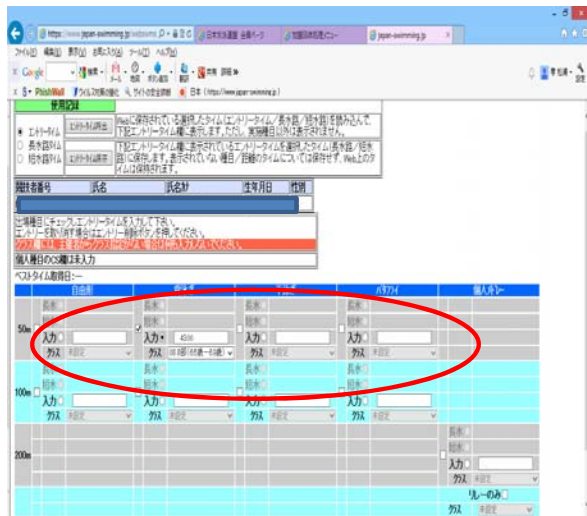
https://www.japan-swimming.jp/ 日本水泳連盟 会員ページ japan-swimming.jp

ファイル(F) 編集(E) 表示(V) お気に入り(A) ツール(T) ヘルプ(H)

Google

PhishWall 日本 (https://www.japan-swimming.jp)

使用記録

エントリータイム
長水路タイム
短水路タイム

エントリータイム呼出
エントリータイム保存

Webに保存されている選択したタイム(エントリータイム/長水路/短水路)を読み込んで下記エントリータイム欄に表示します。ただし、実施種目以外は表示されません。

下記エントリータイム欄に表示されているエントリータイムを選択したタイム(長水路/短水路)に保存します。表示されていない種目/距離のタイムについては保存せず、Web上のタイムは保持されます。

| 競技者番号 | 氏名 | 氏名ｶﾅ | 生年月日 | 性別 |
|---|---|---|---|---|

出場種目にチェックしエントリータイムを入力して下さい。
エントリーを取り消す場合はエントリー削除ボタンを押してください。
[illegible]

個人種目の０人種は未入力

ベストタイム取得日:ー

| | 自由形 | 背泳ぎ | 平泳ぎ | バタフライ | 個人メドレー |
|---|---|---|---|---|---|
| 50m | 長水 短水 入力 クラス 未設定 | 長水 短水 入力 42.00 クラス 18 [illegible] | 長水 短水 入力 クラス 未設定 | 長水 短水 入力 クラス 未設定 | |
| 100m | 長水 短水 入力 クラス 未設定 | 長水 短水 入力 クラス 未設定 | 長水 短水 入力 クラス 未設定 | 長水 短水 入力 クラス 未設定 | |
| 200m | | | | | 長水 短水 入力 クラス 未設定 |
| | | | | | リレーのみ クラス 未設定 |